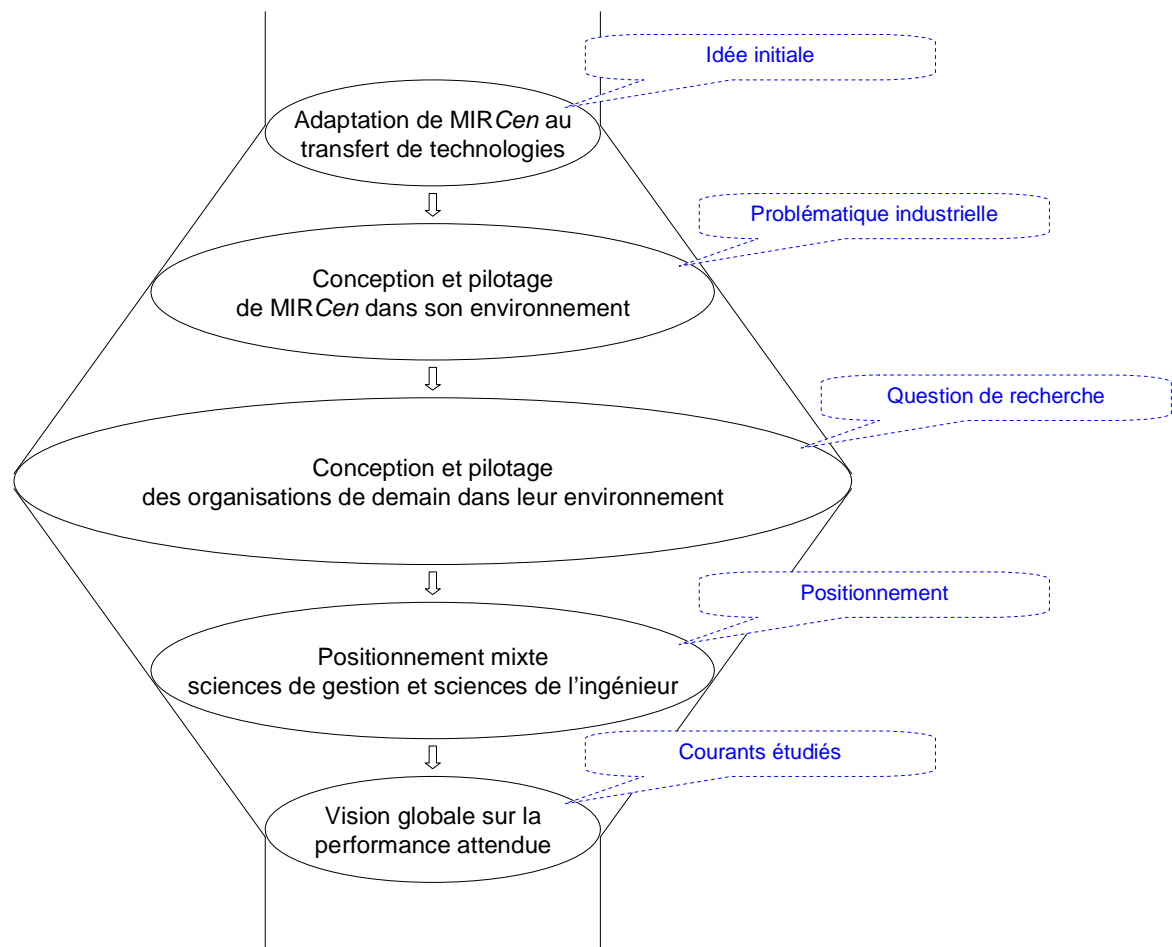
Idée initiale

Adaptation de MIR*Cen* au transfert de technologies

Problématique industrielle

Conception et pilotage de MIR*Cen* dans son environnement

Question de recherche

Conception et pilotage des organisations de demain dans leur environnement

Positionnement

Positionnement mixte sciences de gestion et sciences de l'ingénieur

Courants étudiés

Vision globale sur la performance attendue